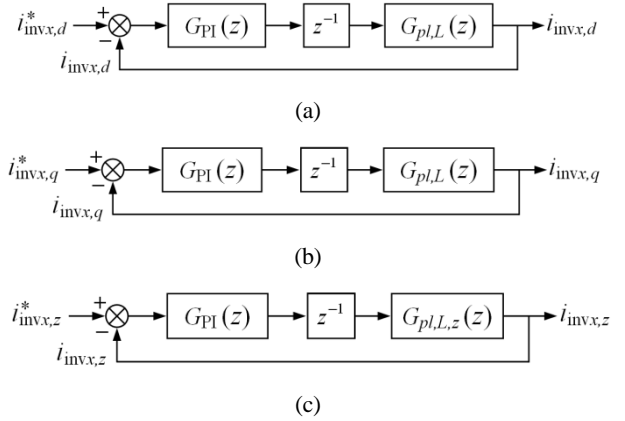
$i^*_{\text{inv}x,d}$ + − $G_{\text{PI}}(z)$ $z^{-1}$ $G_{pl,L}(z)$ $i_{\text{inv}x,d}$
$i_{\text{inv}x,d}$

(a)

$i^*_{\text{inv}x,q}$ + − $G_{\text{PI}}(z)$ $z^{-1}$ $G_{pl,L}(z)$ $i_{\text{inv}x,q}$
$i_{\text{inv}x,q}$

(b)

$i^*_{\text{inv}x,z}$ + − $G_{\text{PI}}(z)$ $z^{-1}$ $G_{pl,L,z}(z)$ $i_{\text{inv}x,z}$
$i_{\text{inv}x,z}$

(c)